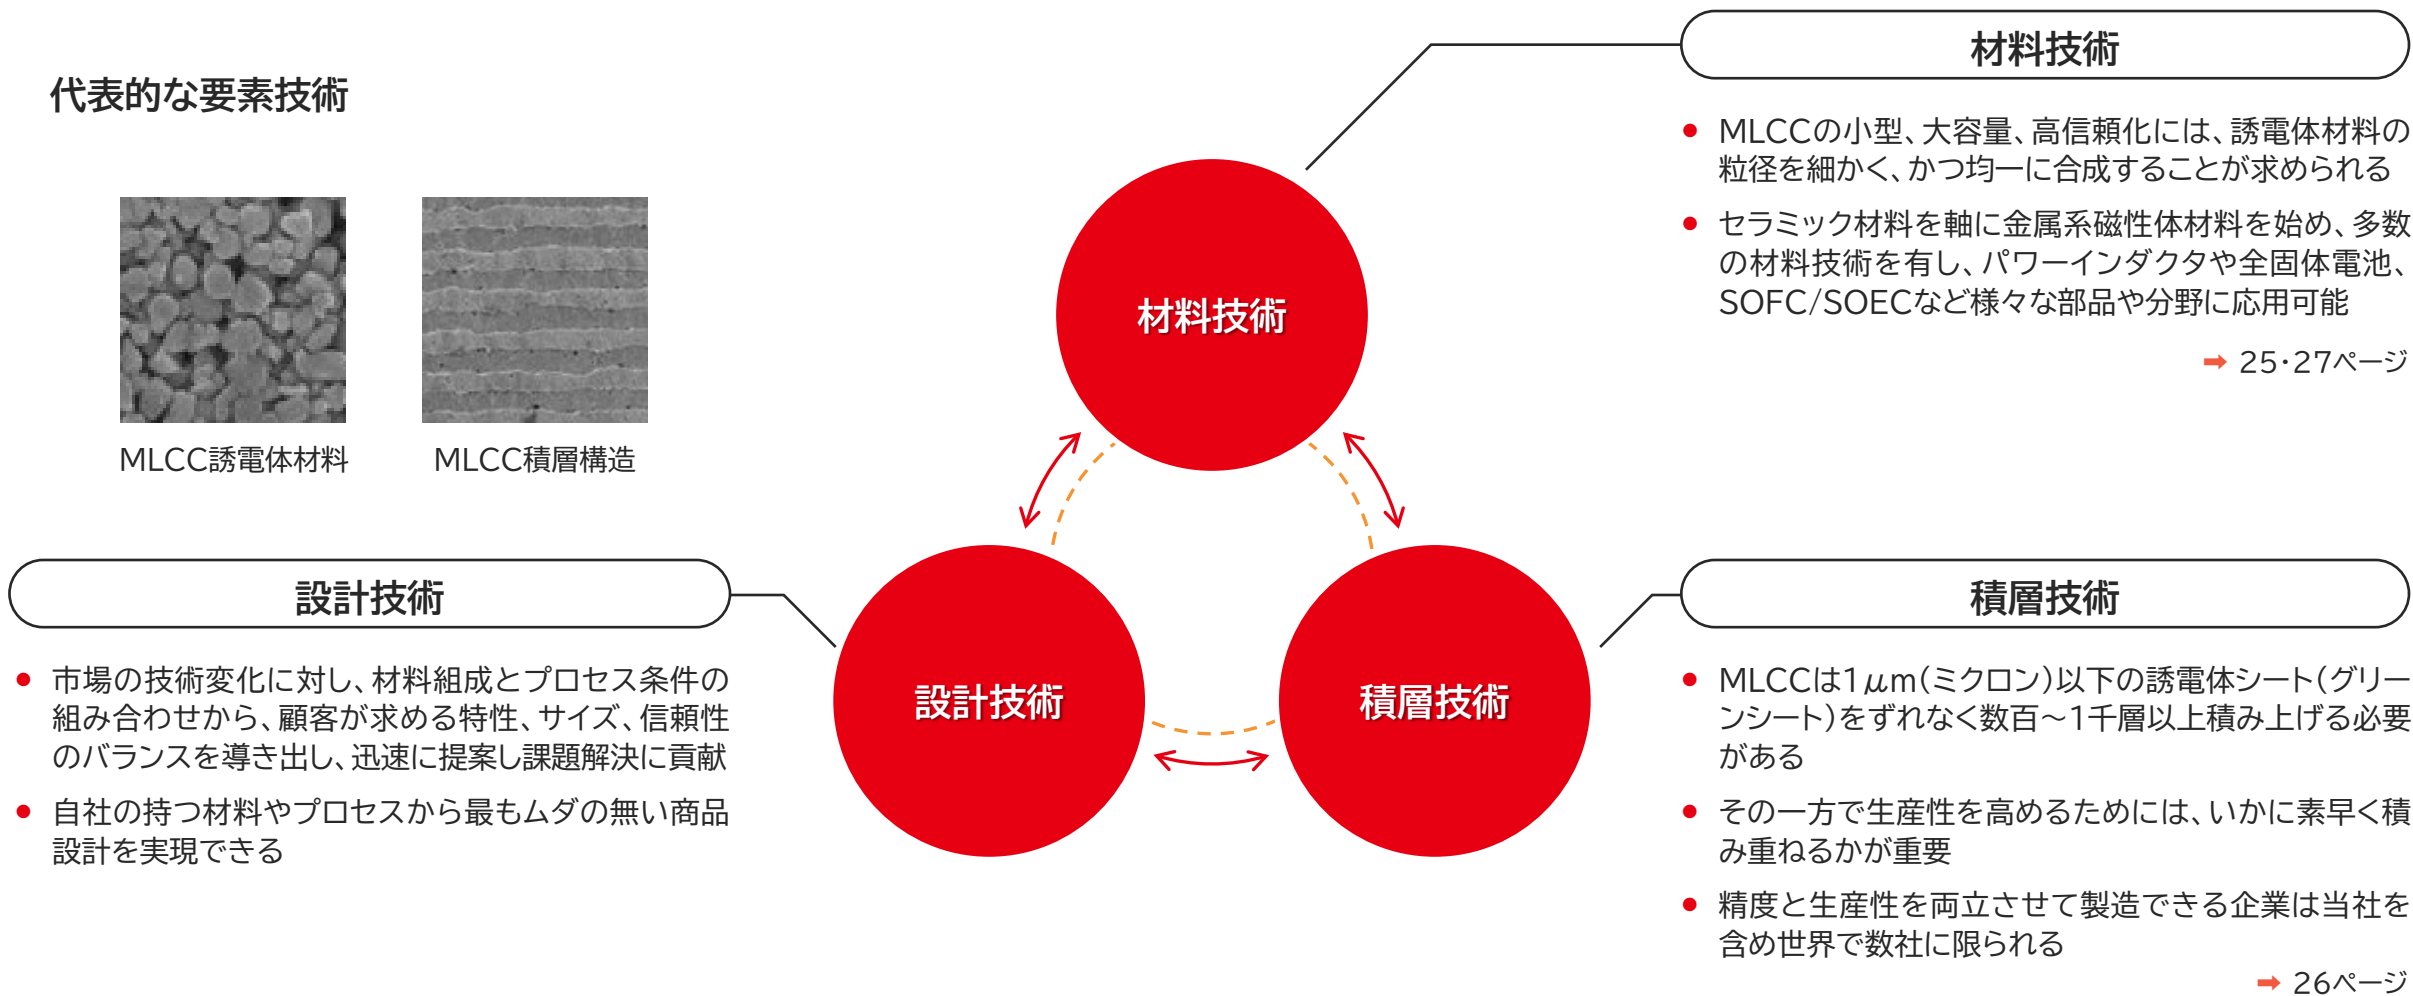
代表的な要素技術

MLCC誘電体材料

MLCC積層構造

材料技術

● MLCCの小型、大容量、高信頼化には、誘電体材料の粒径を細かく、かつ均一に合成することが求められる

● セラミック材料を軸に金属系磁性体材料を始め、多数の材料技術を有し、パワーインダクタや全固体電池、SOFC/SOECなど様々な部品や分野に応用可能

➡ 25・27ページ

材料技術

設計技術

積層技術

設計技術

● 市場の技術変化に対し、材料組成とプロセス条件の組み合わせから、顧客が求める特性、サイズ、信頼性のバランスを導き出し、迅速に提案し課題解決に貢献

● 自社の持つ材料やプロセスから最もムダの無い商品設計を実現できる

積層技術

● MLCCは1$\mu$m（ミクロン）以下の誘電体シート（グリーンシート）をずれなく数百～1千層以上積み上げる必要がある

● その一方で生産性を高めるためには、いかに素早く積み重ねるかが重要

● 精度と生産性を両立させて製造できる企業は当社を含め世界で数社に限られる

➡ 26ページ